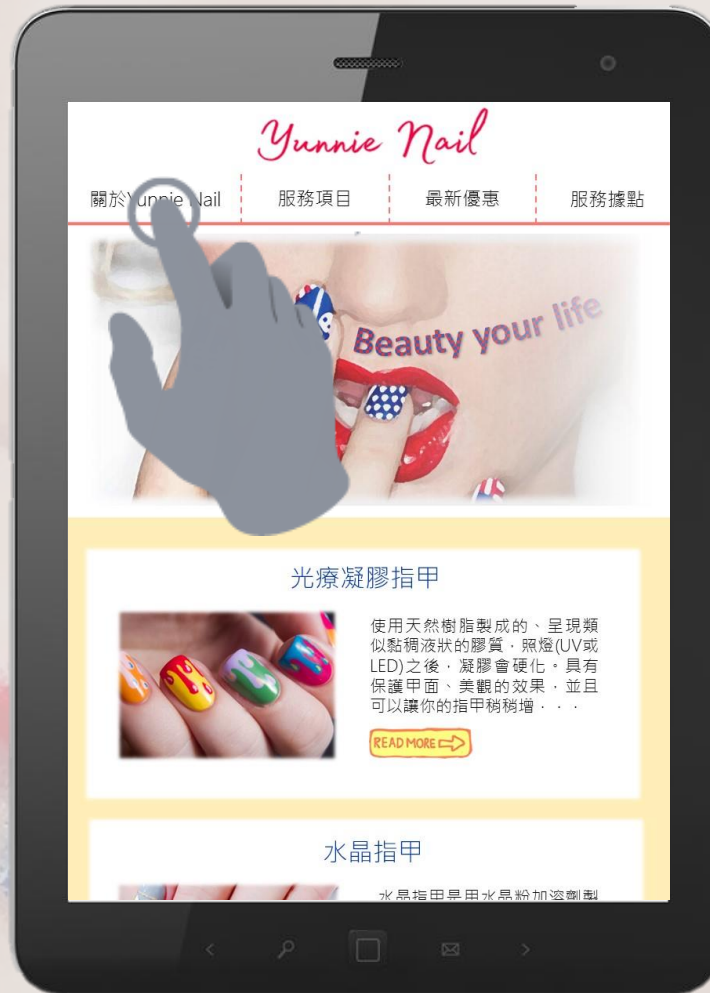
Yunnie Nail

關於Yunnie Nail | 服務項目 | 最新優惠 | 服務據點

Beauty your life

光療凝膠指甲

使用天然樹脂製成的、呈現類似黏稠液狀的膠質，照燈(UV或LED)之後，凝膠會硬化。具有保護甲面、美觀的效果，並且可以讓你的指甲稍稍增．．．

READ MORE

水晶指甲

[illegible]